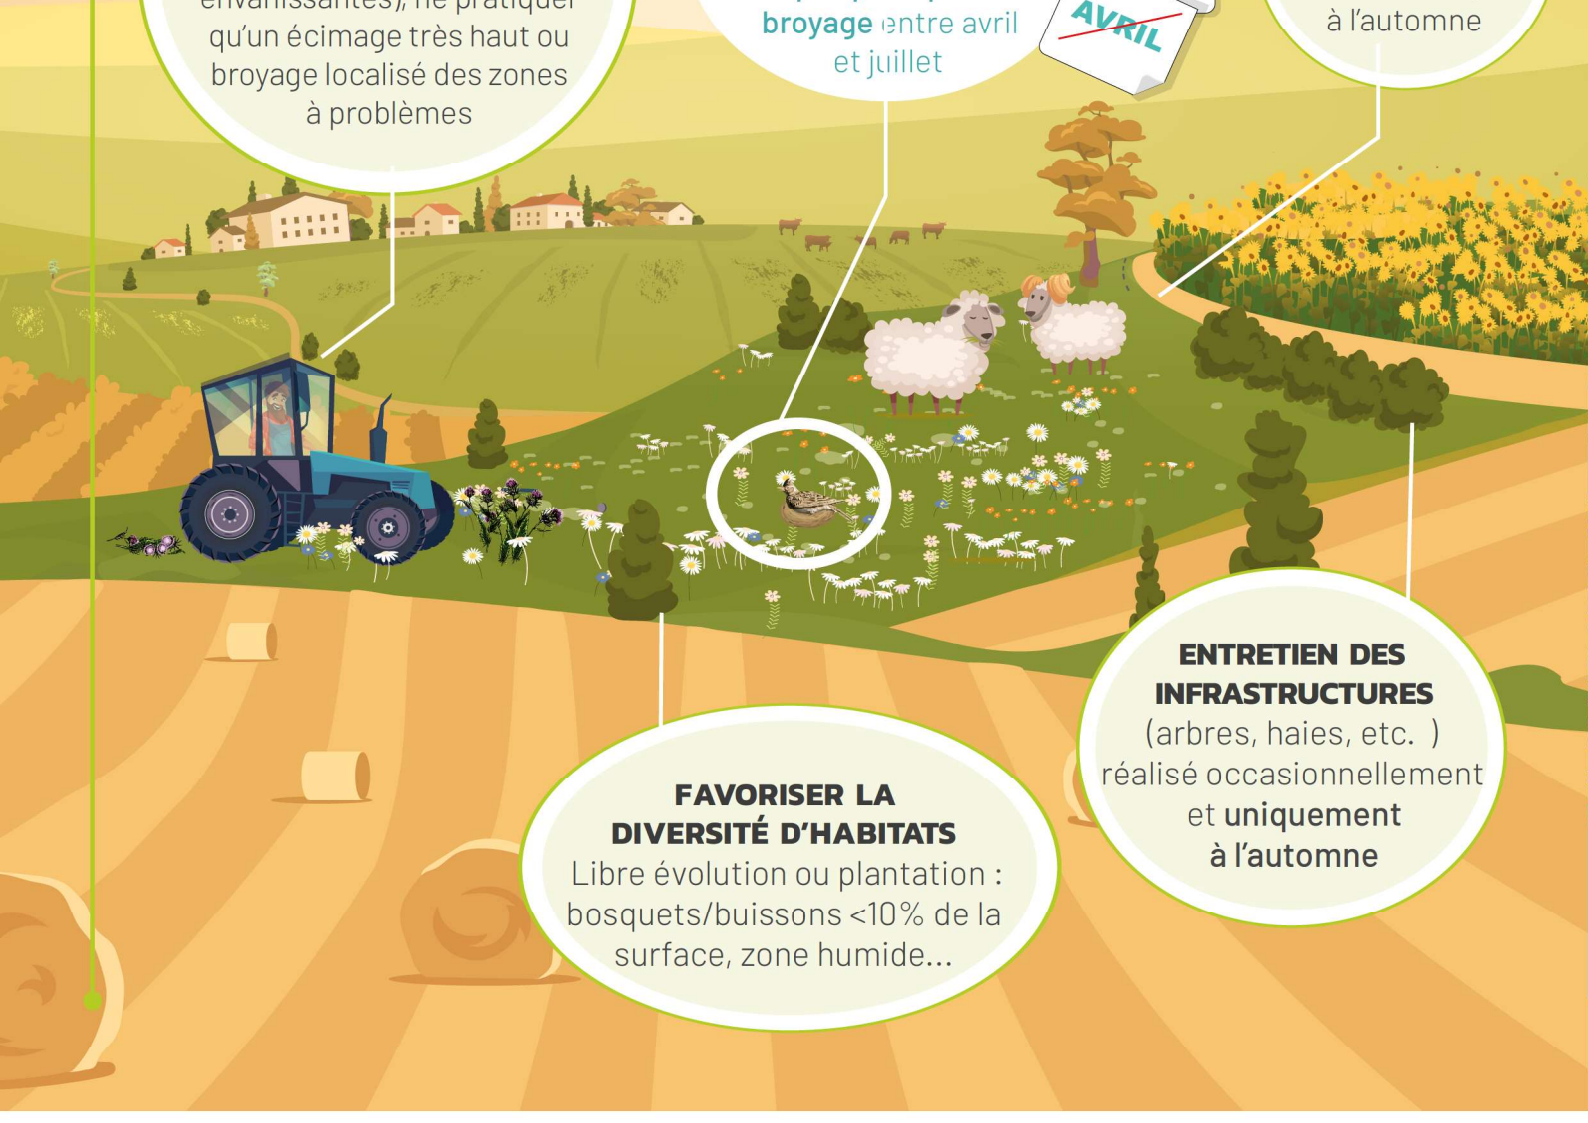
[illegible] qu'un écimage très haut ou broyage localisé des zones à problèmes

broyage entre avril et juillet

AVRIL

à l'automne

ENTRETIEN DES INFRASTRUCTURES
(arbres, haies, etc. ) réalisé occasionnellement et uniquement à l'automne

FAVORISER LA DIVERSITÉ D'HABITATS
Libre évolution ou plantation : bosquets/buissons <10% de la surface, zone humide...